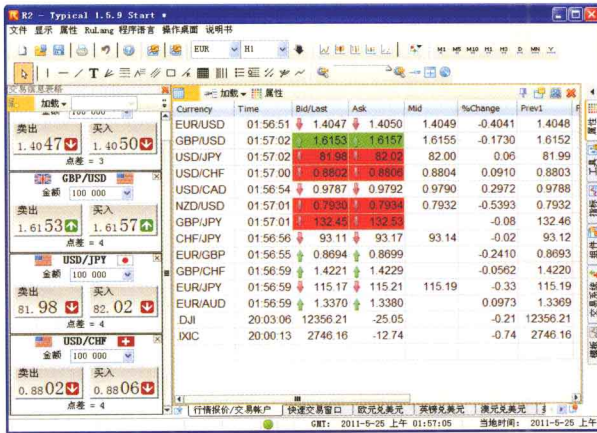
R2 - Typical 1.5.9 Start *

文件 显示 属性 RuLang 程序语言 操作桌面 说明书

EUR H1

M1 M5 M10 M15 M30 H1 H2 D MN Y

交易信息界面

加载

100 000

卖出 1.4047

买入 1.4050

点差 = 3

GBP/USD

金额 100 000

卖出 1.6153

买入 1.6157

点差 = 4

USD/JPY

金额 100 000

卖出 81.98

买入 82.02

点差 = 4

USD/CHF

金额 100 000

卖出 0.8802

买入 0.8806

点差 = 4

加载 属性

| Currency | Time | Bid/Last | Ask | Mid | %Change | Prev1 |
|---|---|---|---|---|---|---|
| EUR/USD | 01:56:51 | 1.4047 | 1.4050 | 1.4049 | -0.4041 | 1.4048 |
| GBP/USD | 01:57:02 | 1.6153 | 1.6157 | 1.6155 | -0.1730 | 1.6152 |
| USD/JPY | 01:57:02 | 81.98 | 82.02 | 82.00 | 0.06 | 81.99 |
| USD/CHF | 01:57:00 | 0.8802 | 0.8806 | 0.8804 | 0.0910 | 0.8803 |
| USD/CAD | 01:56:54 | 0.9787 | 0.9792 | 0.9790 | 0.2972 | 0.9788 |
| NZD/USD | 01:57:01 | 0.7930 | 0.7934 | 0.7932 | -0.5393 | 0.7932 |
| GBP/JPY | 01:57:01 | 132.45 | 132.53 | | -0.08 | 132.46 |
| CHF/JPY | 01:56:56 | 93.11 | 93.17 | 93.14 | -0.02 | 93.12 |
| EUR/GBP | 01:56:55 | 0.8694 | 0.8699 | | -0.2410 | 0.8693 |
| GBP/CHF | 01:56:59 | 1.4221 | 1.4229 | | -0.0562 | 1.4220 |
| EUR/JPY | 01:56:59 | 115.17 | 115.21 | 115.19 | -0.33 | 115.19 |
| EUR/AUD | 01:56:59 | 1.3370 | 1.3380 | | 0.0973 | 1.3369 |
| DJI | 20:03:06 | 12356.21 | -25.05 | | -0.21 | 12356.21 |
| IXIC | 20:00:13 | 2746.16 | -12.74 | | -0.74 | 2746.16 |

行情报价/交易帐户 快速交易窗口 欧元兑美元 英镑兑美元 澳元兑美元

GMT: 2011-5-25 上午 01:57:05 当地时间: 2011-5-25 上午

属性 工具 图形 组件 交易系统 功能